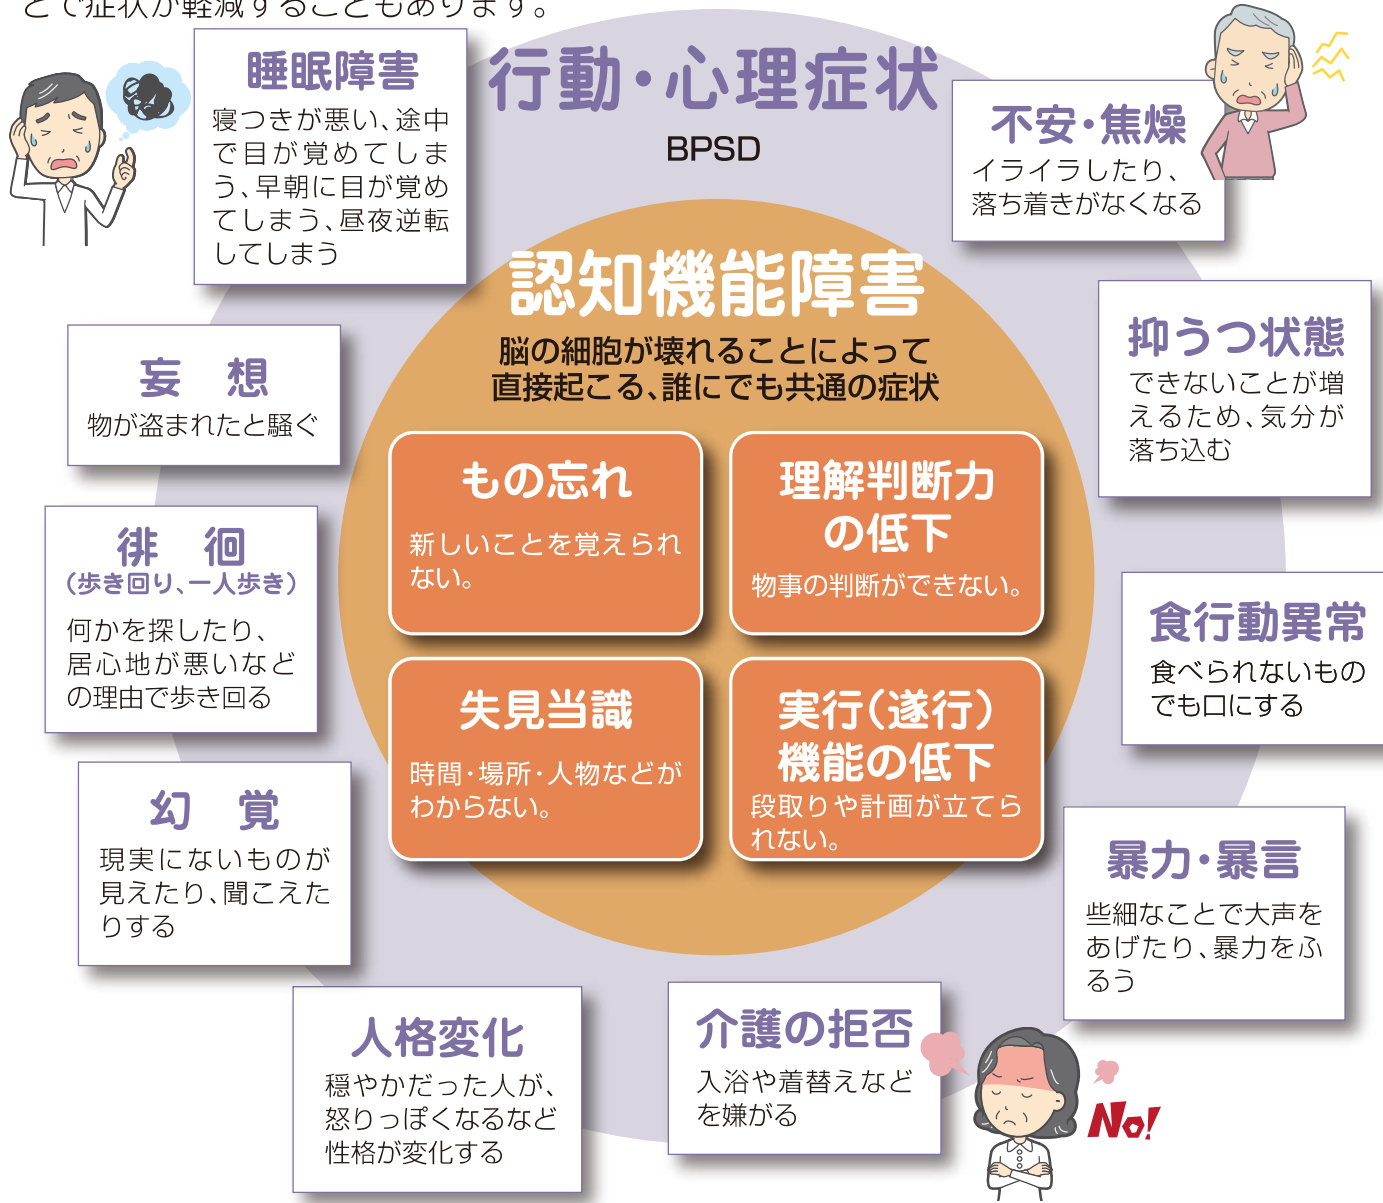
とで症状が軽減することもあります。

行動・心理症状
BPSD

睡眠障害
寝つきが悪い、途中で目が覚めてしまう、早朝に目が覚めてしまう、昼夜逆転してしまう

不安・焦燥
イライラしたり、落ち着きがなくなる

認知機能障害
脳の細胞が壊れることによって直接起こる、誰にでも共通の症状

妄　想
物が盗まれたと騒ぐ

抑うつ状態
できないことが増えるため、気分が落ち込む

もの忘れ
新しいことを覚えられない。

理解判断力の低下
物事の判断ができない。

徘　徊
（歩き回り、一人歩き）
何かを探したり、居心地が悪いなどの理由で歩き回る

食行動異常
食べられないものでも口にする

失見当識
時間・場所・人物などがわからない。

実行（遂行）機能の低下
段取りや計画が立てられない。

幻　覚
現実にないものが見えたり、聞こえたりする

暴力・暴言
些細なことで大声をあげたり、暴力をふるう

人格変化
穏やかだった人が、怒りっぽくなるなど性格が変化する

介護の拒否
入浴や着替えなどを嫌がる

No!